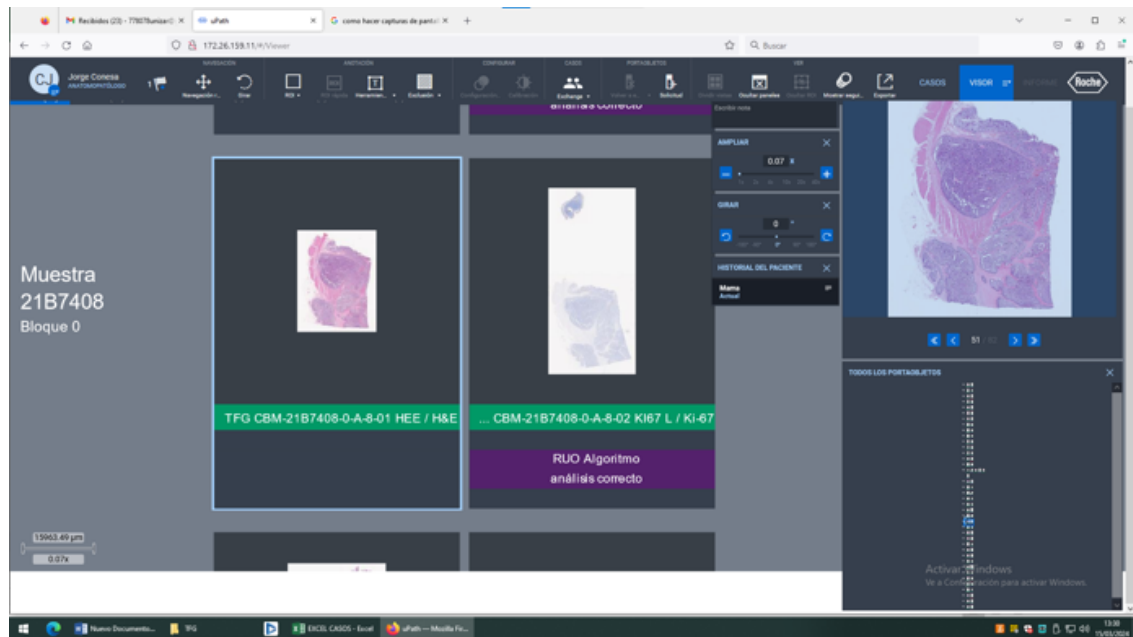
M Recibidos (23) - 77807lunizar.E ×
uPath ×
G como hacer capturas de pantal ×
+

172.26.159.11/#/Viewer
Buscar

Jorge Conesa
ANATOMOPATÓLOGO
NAVEGACIÓN
Navegación
Girar
ANOTACIÓN
ROI
Herramien.
Exclusión
CONFIGURAR
CASOS
Exchange
PORTAOBJETOS
Solicitud
VER
Ocultar paneles
Mostrar segui.
Exportar
CASOS
VISOR
INFORME
Roche

análisis correcto

Escribir nota

AMPLIAR
0.07 X

GIRAR
0 °

HISTORIAL DEL PACIENTE
Mama
Actual

Muestra
21B7408
Bloque 0

TFG CBM-21B7408-0-A-8-01 HEE / H&E

... CBM-21B7408-0-A-8-02 KI67 L / Ki-67

RUO Algoritmo
análisis correcto

51

TODOS LOS PORTAOBJETOS

15963.49 µm
0.07x

Activar Windows
Ve a Configuración para activar Windows.

Nuevo Documento...
TFG
EXCEL CASOS - Excel
uPath — Mozilla Fi...
13:30
15/03/2024